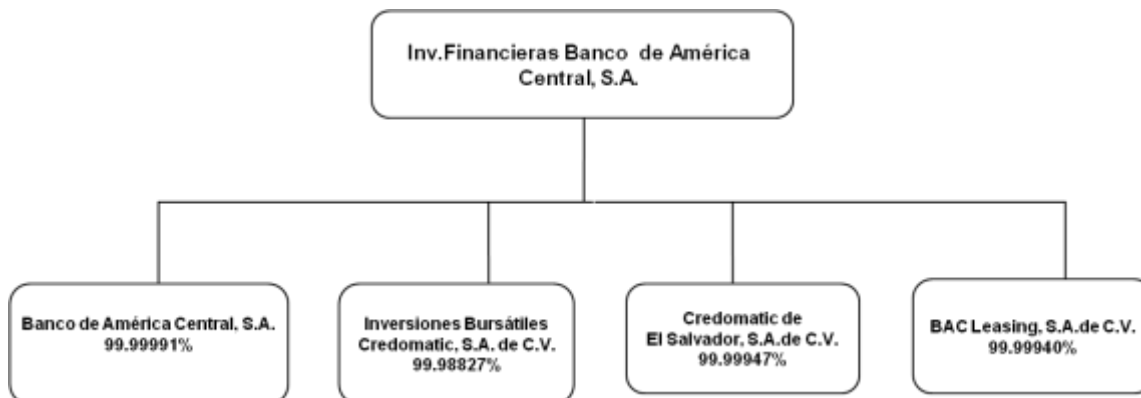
Inv.Financieras Banco de América Central, S.A.

Banco de América Central, S.A.
99.99991%

Inversiones Bursátiles Credomatic, S.A. de C.V.
99.98827%

Credomatic de El Salvador, S.A.de C.V.
99.99947%

BAC Leasing, S.A.de C.V.
99.99940%